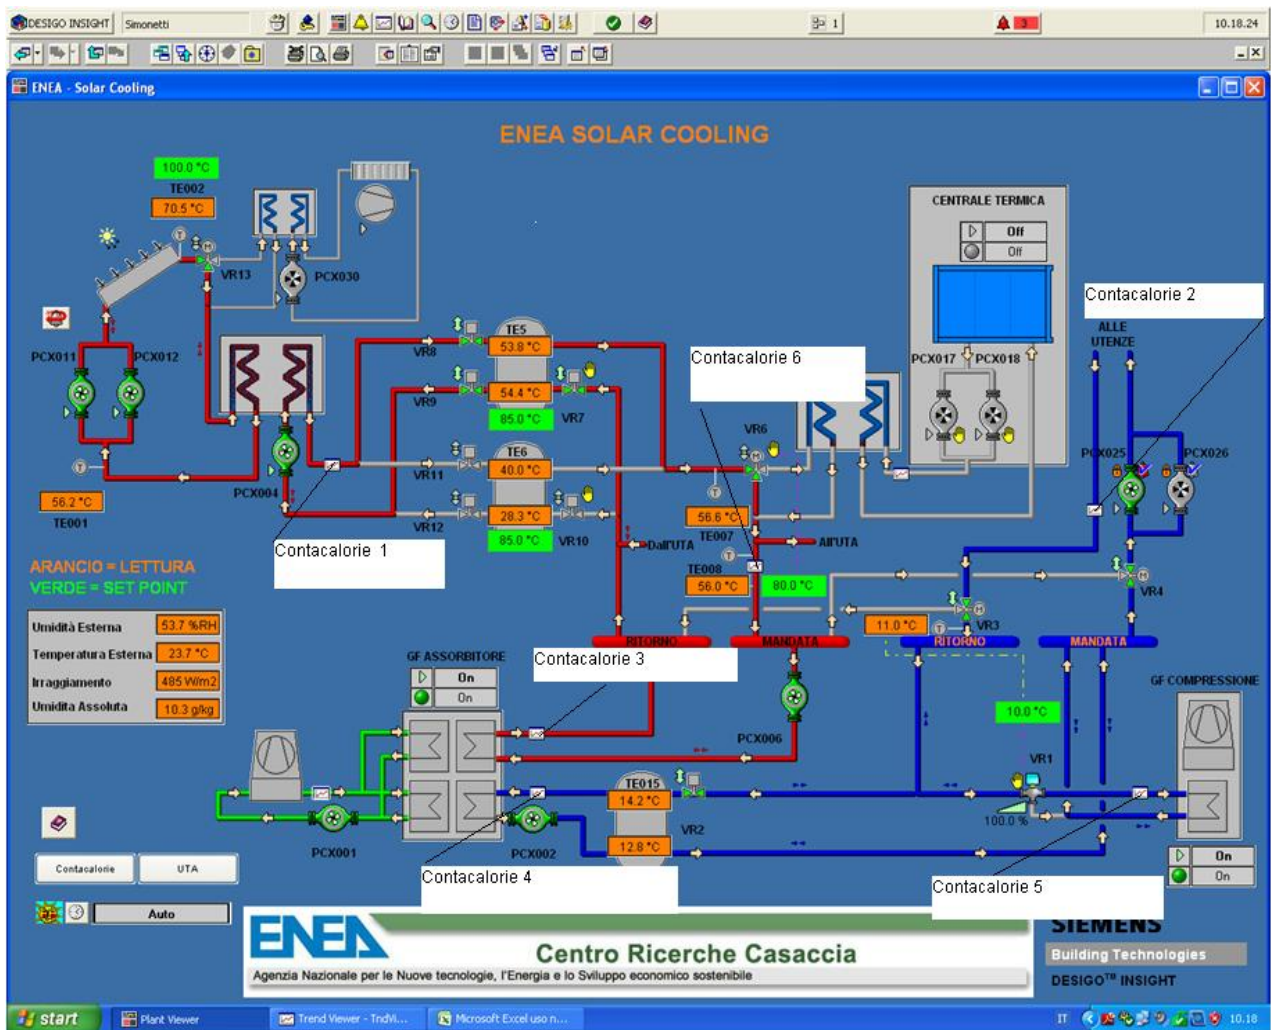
DESIGO INSIGHT Simonetti 1 10.18.24

ENEA - Solar Cooling

ENEA SOLAR COOLING

100.0 °C
TE002
70.5 °C

VR13
PCX030

PCX011 PCX012

56.2 °C
TE001

PCX004

TE5
53.8 °C
VR8
54.4 °C
85.0 °C VR7
VR9
TE6
40.0 °C
VR11
28.3 °C
VR12
85.0 °C VR10

Contacalorie 6

VR6

56.6 °C
TE007
TE008
56.0 °C
80.0 °C
Dall'UTA
All'UTA

CENTRALE TERMICA
Off
Off

PCX017 PCX018

Contacalorie 2

ALLE UTENZE

PCX025 PCX026

VR4

Contacalorie 1

ARANCIO = LETTURA
VERDE = SET POINT

Umidità Esterna 53.7 %RH
Temperatura Esterna 23.7 °C
Irraggiamento 485 W/m2
Umidita Assoluta 10.3 g/kg

GF ASSORBITORE
On
On

Contacalorie 3

RITORNO MANDATA

11.0 °C
VR3
RITORNO MANDATA

10.0 °C

GF COMPRESSIONE

PCX006

VR1

100.0 %

TE015
14.2 °C
VR2
12.8 °C

PCX001 PCX002

On
On

Contacalorie UTA

Auto

Contacalorie 4

Contacalorie 5

ENEA Centro Ricerche Casaccia
Agenzia Nazionale per le Nuove tecnologie, l'Energia e lo Sviluppo economico sostenibile

SIEMENS
Building Technologies
DESIGO™ INSIGHT

start Plant Viewer Trend Viewer - TndVi... Microsoft Excel uso n... IT 10.18